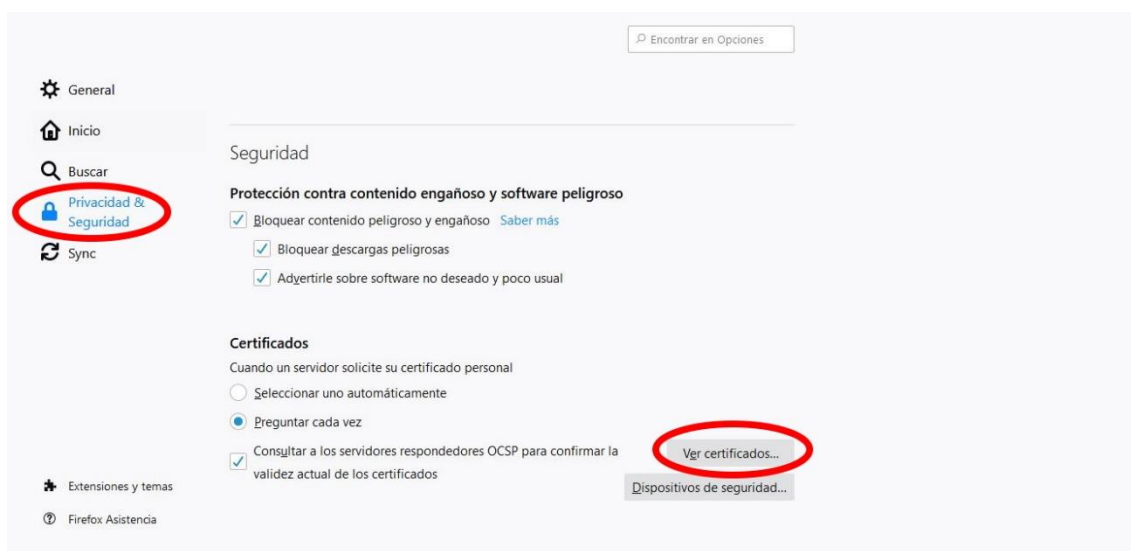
Encontrar en Opciones

General

Inicio

Buscar

Privacidad & Seguridad

Sync

Seguridad

Protección contra contenido engañoso y software peligroso

Bloquear contenido peligroso y engañoso Saber más

Bloquear descargas peligrosas

Advertirle sobre software no deseado y poco usual

Certificados

Cuando un servidor solicite su certificado personal

Seleccionar uno automáticamente

Preguntar cada vez

Consultar a los servidores respondedores OCSP para confirmar la validez actual de los certificados

Ver certificados...

Dispositivos de seguridad...

Extensiones y temas

Firefox Asistencia